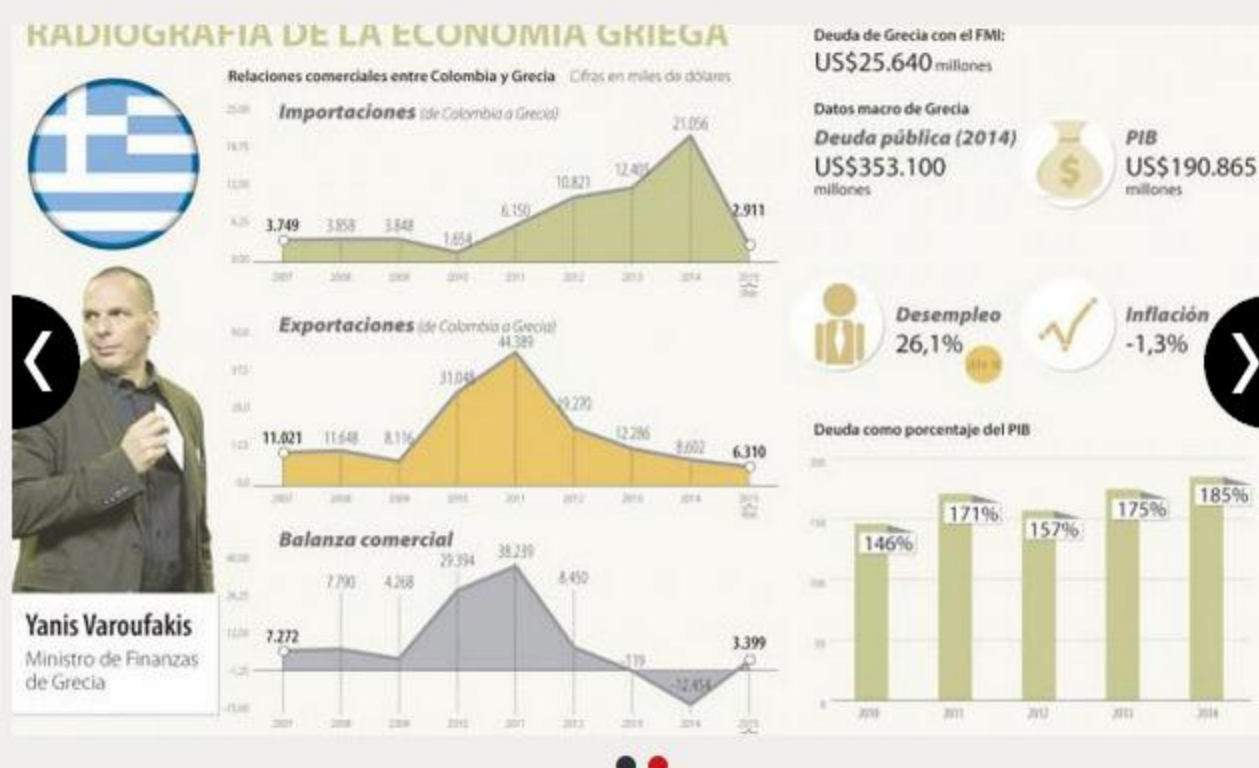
RADIOGRAFÍA DE LA ECONOMÍA GRIEGA

Relaciones comerciales entre Colombia y Grecia Cifras en miles de dólares

Importaciones (de Colombia a Grecia)

| 2007 | 2008 | 2009 | 2010 | 2011 | 2012 | 2013 | 2014 | 2015 |
|---|---|---|---|---|---|---|---|---|
| 3.749 | 3.858 | 3.848 | 1.654 | 6.150 | 10.821 | 12.405 | 21.056 | 2.911 |

Exportaciones (de Colombia a Grecia)

| 2007 | 2008 | 2009 | 2010 | 2011 | 2012 | 2013 | 2014 | 2015 |
|---|---|---|---|---|---|---|---|---|
| 11.021 | 11.648 | 8.116 | 31.048 | 44.389 | 19.270 | 12.286 | 8.602 | 6.310 |

Balanza comercial

| 2007 | 2008 | 2009 | 2010 | 2011 | 2012 | 2013 | 2014 | 2015 |
|---|---|---|---|---|---|---|---|---|
| 7.272 | 7.790 | 4.268 | 29.394 | 38.239 | 8.450 | -119 | -12.454 | 3.399 |

Yanis Varoufakis
Ministro de Finanzas de Grecia

Deuda de Grecia con el FMI:
US$25.640 millones

Datos macro de Grecia
Deuda pública (2014)
US$353.100 millones

PIB
US$190.865 millones

Desempleo
26,1%

Inflación
-1,3%

Deuda como porcentaje del PIB

| 2010 | 2011 | 2012 | 2013 | 2014 |
|---|---|---|---|---|
| 146% | 171% | 157% | 175% | 185% |